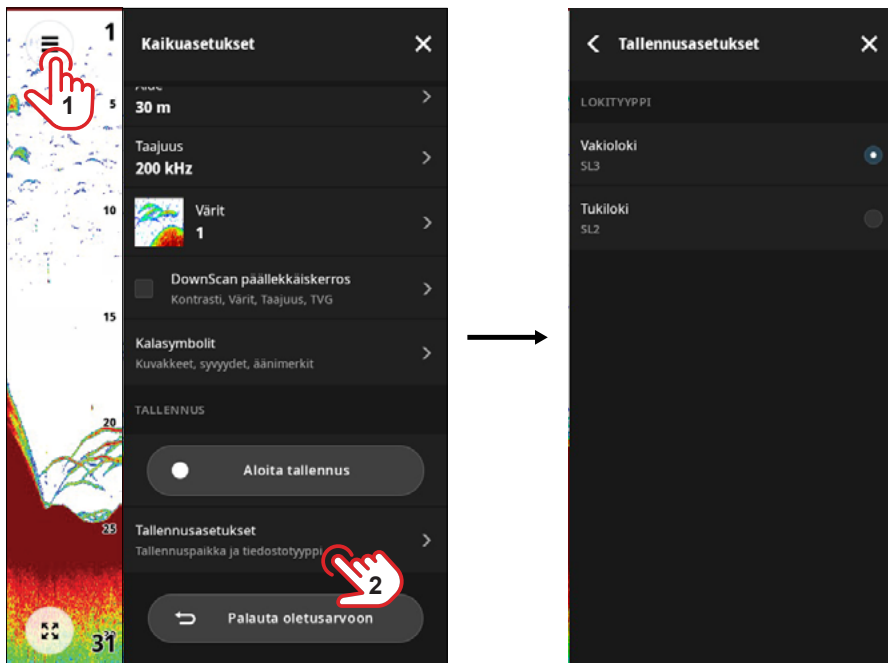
1
5
10
15
20
25
31
1

Kaikuasetukset

Alue
30 m

Taajuus
200 kHz

Värit
1

DownScan päällekkäiskerros
Kontrasti, Värit, Taajuus, TVG

Kalasymbolit
Kuvakkeet, syvyydet, äänimerkit

TALLENNUS

Aloita tallennus

Tallennusasetukset
Tallennuspaikka ja tiedostotyyppi

2

Palauta oletusarvoon

Tallennusasetukset

LOKITYYPPI

Vakioloki
SL3

Tukiloki
SL2